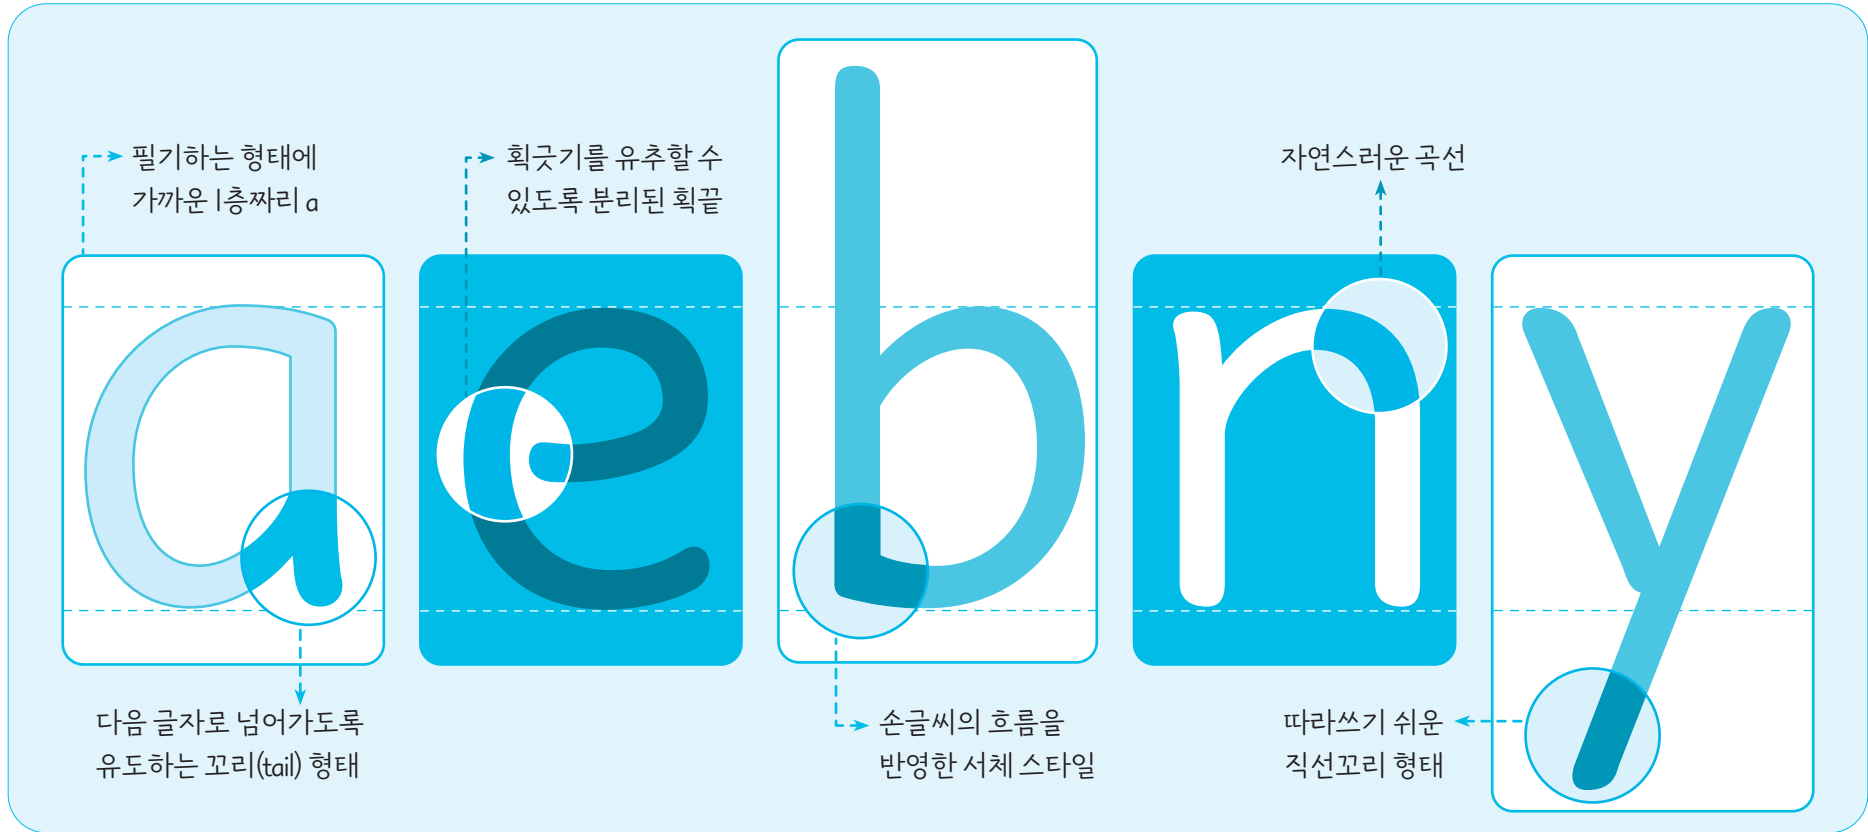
필기하는 형태에
가까운 1층짜리 a

획긋기를 유추할 수
있도록 분리된 획끝

자연스러운 곡선

a e b n y

다음 글자로 넘어가도록
유도하는 꼬리(tail) 형태

손글씨의 흐름을
반영한 서체 스타일

따라쓰기 쉬운
직선꼬리 형태